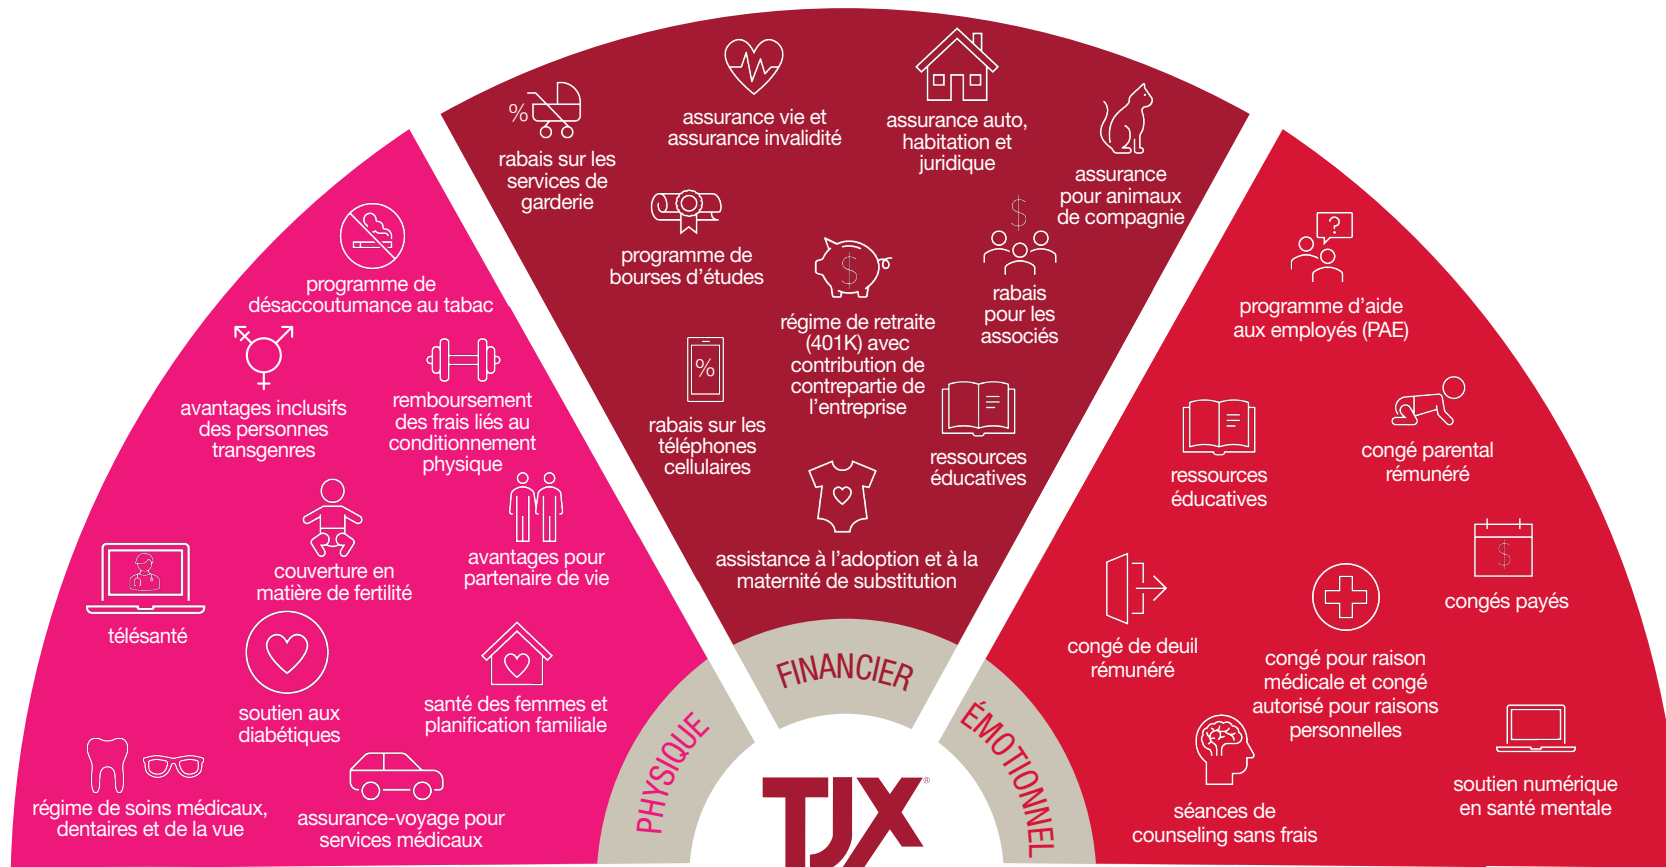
programme de désaccoutumance au tabac

avantages inclusifs des personnes transgenres

remboursement des frais liés au conditionnement physique

couverture en matière de fertilité

avantages pour partenaire de vie

télésanté

soutien aux diabétiques

santé des femmes et planification familiale

régime de soins médicaux, dentaires et de la vue

assurance-voyage pour services médicaux

%

rabais sur les services de garderie

assurance vie et assurance invalidité

assurance auto, habitation et juridique

assurance pour animaux de compagnie

programme de bourses d'études

$

régime de retraite (401K) avec contribution de contrepartie de l'entreprise

$

rabais pour les associés

%

rabais sur les téléphones cellulaires

ressources éducatives

assistance à l'adoption et à la maternité de substitution

?

programme d'aide aux employés (PAE)

ressources éducatives

congé parental rémunéré

$

congés payés

congé de deuil rémunéré

congé pour raison médicale et congé autorisé pour raisons personnelles

soutien numérique en santé mentale

séances de counseling sans frais

PHYSIQUE

FINANCIER

ÉMOTIONNEL

TJX®